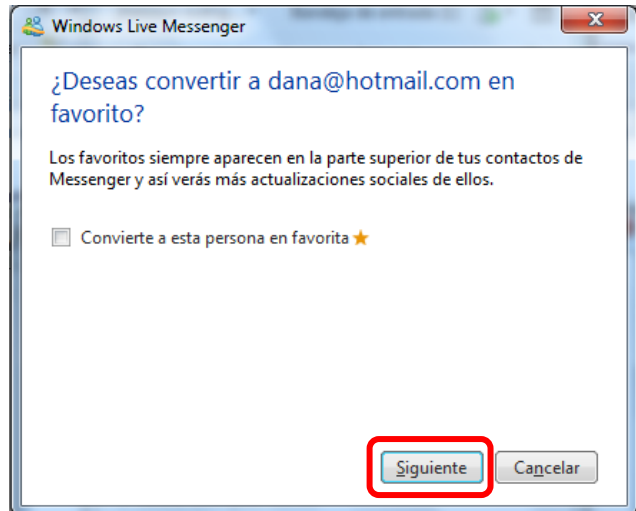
Windows Live Messenger

¿Deseas convertir a dana@hotmail.com en favorito?

Los favoritos siempre aparecen en la parte superior de tus contactos de Messenger y así verás más actualizaciones sociales de ellos.

Convierte a esta persona en favorita

Siguiente

Cancelar